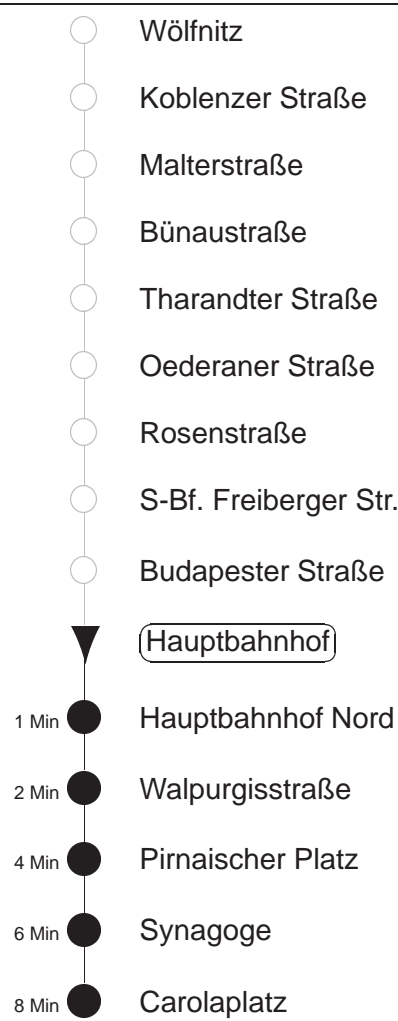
Wölfnitz

Koblenzer Straße

Malterstraße

Bünaustraße

Tharandter Straße

Oederaner Straße

Rosenstraße

S-Bf. Freiberger Str.

Budapester Straße

Hauptbahnhof

1 Min Hauptbahnhof Nord

2 Min Walpurgisstraße

4 Min Pirnaischer Platz

6 Min Synagoge

8 Min Carolaplatz